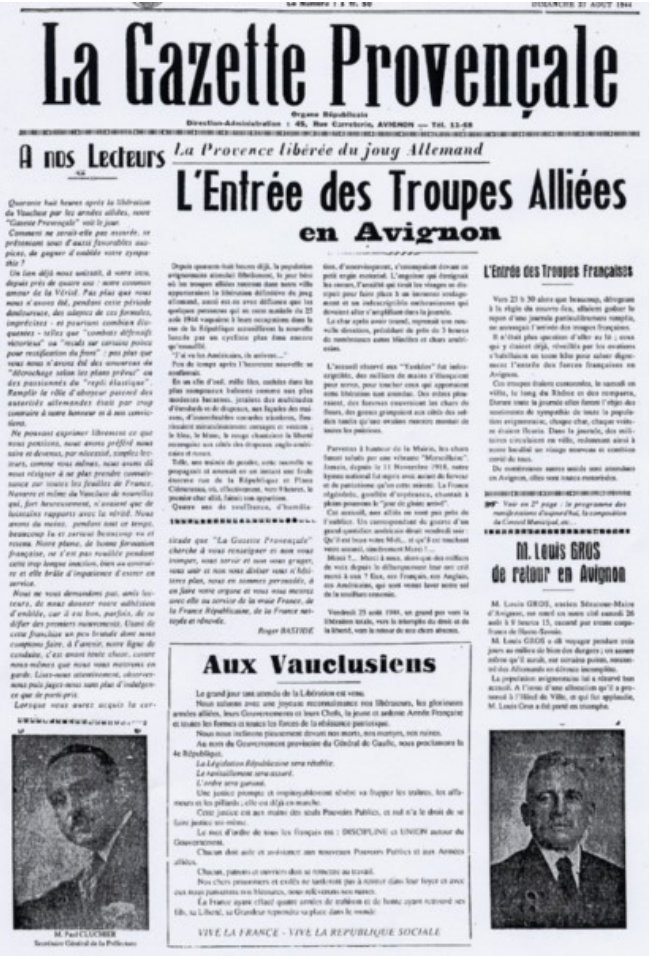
Le Numéro : 1 fr. 50 DIMANCHE 27 AOUT 1944

La Gazette Provençale

Organe Républicain
Direction-Administration : 48, Rue Carreterie, AVIGNON — Tél. 11-68

A nos Lecteurs

La Provence libérée du joug Allemand

L'Entrée des Troupes Alliées en Avignon

Quarante huit heures après la libération du Vaucluse par les armées alliées, notre "Gazette Provençale" voit le jour.

Comment ne serait-elle pas nouvelle, se présentant sous d'aussi favorables auspices, de gagner d'emblée votre sympathie ?

Un lien déjà nous unissait, à notre insu, depuis près de quatre ans : notre commun amour de la Vérité. Pas plus que vous nous n'avons été, pendant cette période douloureuse, des adeptes de ces formules, imprécises - et pourtant combien éloquentes - telles que "combats défensifs victorieux" ou "repli sur certains points pour rectification du front" : pas plus que vous nous n'avons été des amateurs du "décrochage selon les plans prévus" ou des passionnés du "repli élastique".

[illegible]

L'Entrée des Troupes Françaises

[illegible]

Aux Vauclusiens

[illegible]

VIVE LA FRANCE - VIVE LA REPUBLIQUE SOCIALE

M. Louis GROS de retour en Avignon

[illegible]

M. Paul CLUCHIER
Secrétaire Général de la Préfecture

Roger BASTIDE